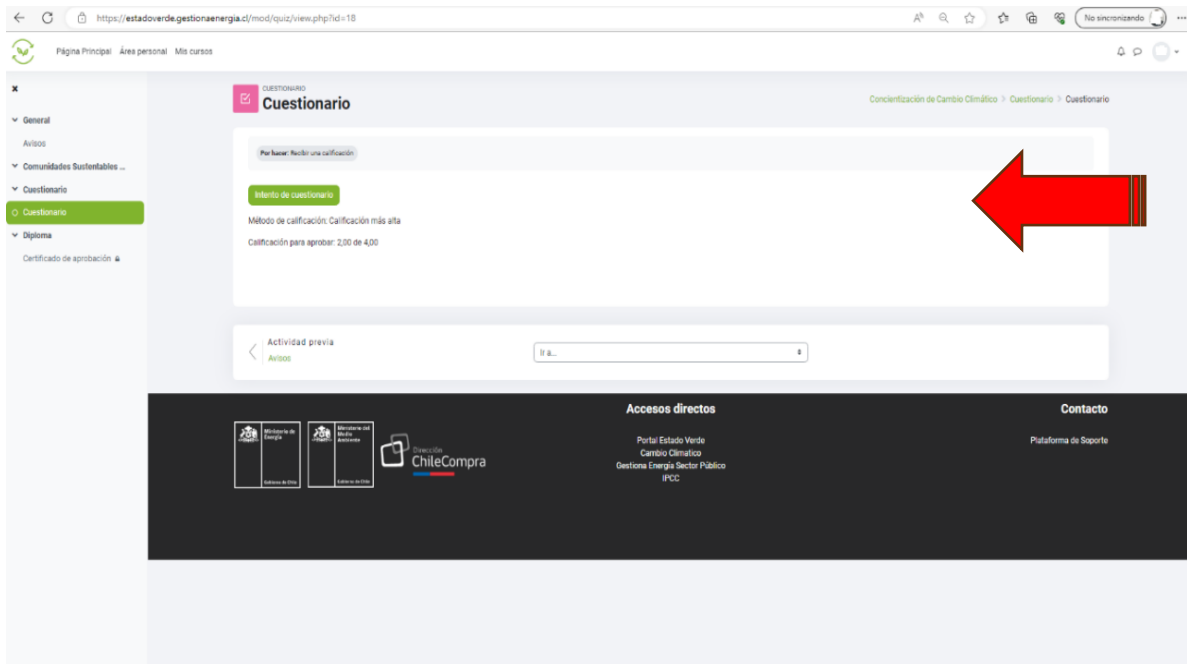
https://estadoverde.gestionaenergia.cl/mod/quiz/view.php?id=18

No sincronizando

Página Principal Área personal Mis cursos

General
Avisos
Comunidades Sustentables ...
Cuestionario
Cuestionario
Diploma
Certificado de aprobación

CUESTIONARIO
Cuestionario

Concientización de Cambio Climático > Cuestionario > Cuestionario

Por hacer: Recibir una calificación

Intento de cuestionario

Método de calificación: Calificación más alta

Calificación para aprobar: 2,00 de 4,00

Actividad previa
Avisos

Ir a...

Ministerio de Energía
Gobierno de Chile

Ministerio del Medio Ambiente
Gobierno de Chile

Dirección ChileCompra

Accesos directos
Portal Estado Verde
Cambio Climatico
Gestiona Energía Sector Público
IPCC

Contacto
Plataforma de Soporte